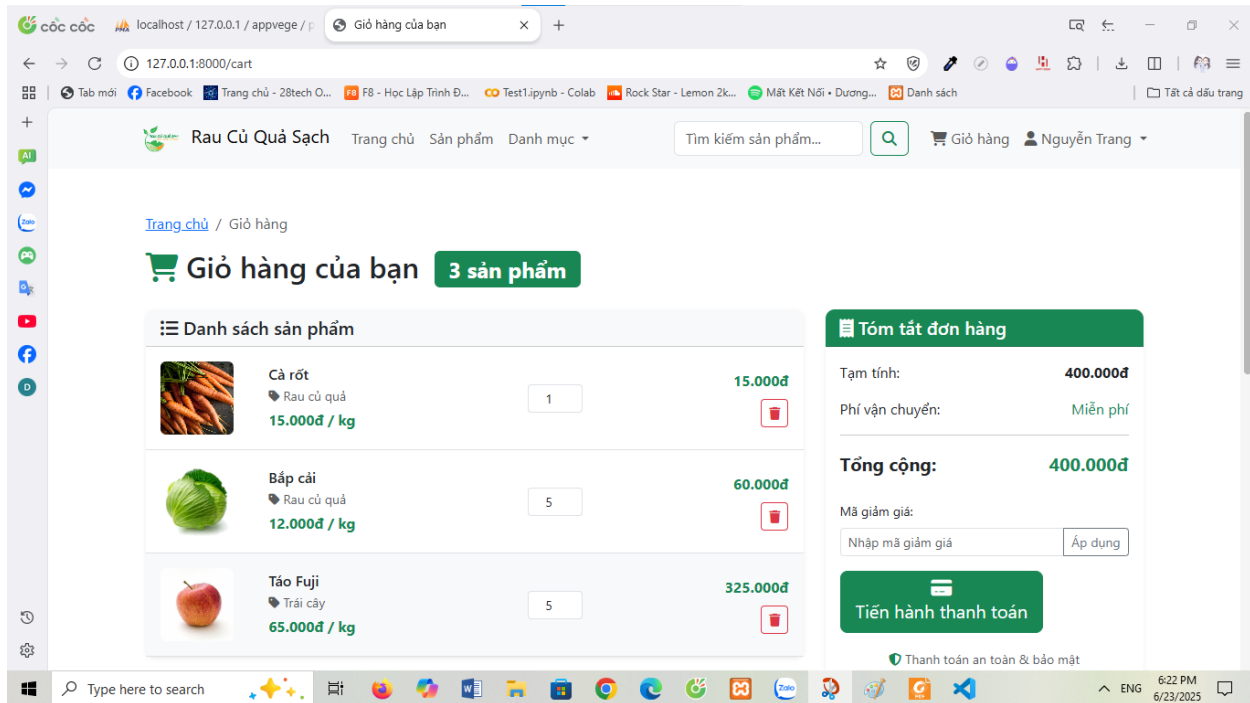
cốc cốc
localhost / 127.0.0.1 / appvege / p
Giỏ hàng của bạn
127.0.0.1:8000/cart
Tab mới
Facebook
Trang chủ - 28tech O...
F8 - Học Lập Trình Đ...
Test1.ipynb - Colab
Rock Star - Lemon 2k...
Mất Kết Nối • Dương...
Danh sách
Tất cả dấu trang

Rau Củ Quả Sạch
Trang chủ
Sản phẩm
Danh mục
Tìm kiếm sản phẩm...
Giỏ hàng
Nguyễn Trang

Trang chủ / Giỏ hàng

Giỏ hàng của bạn 3 sản phẩm

Danh sách sản phẩm

Cà rốt
Rau củ quả
15.000đ / kg
1
15.000đ

Bắp cải
Rau củ quả
12.000đ / kg
5
60.000đ

Táo Fuji
Trái cây
65.000đ / kg
5
325.000đ

Tóm tắt đơn hàng
Tạm tính: 400.000đ
Phí vận chuyển: Miễn phí
Tổng cộng: 400.000đ
Mã giảm giá:
Nhập mã giảm giá
Áp dụng
Tiến hành thanh toán
Thanh toán an toàn & bảo mật

Type here to search
ENG
6:22 PM
6/23/2025